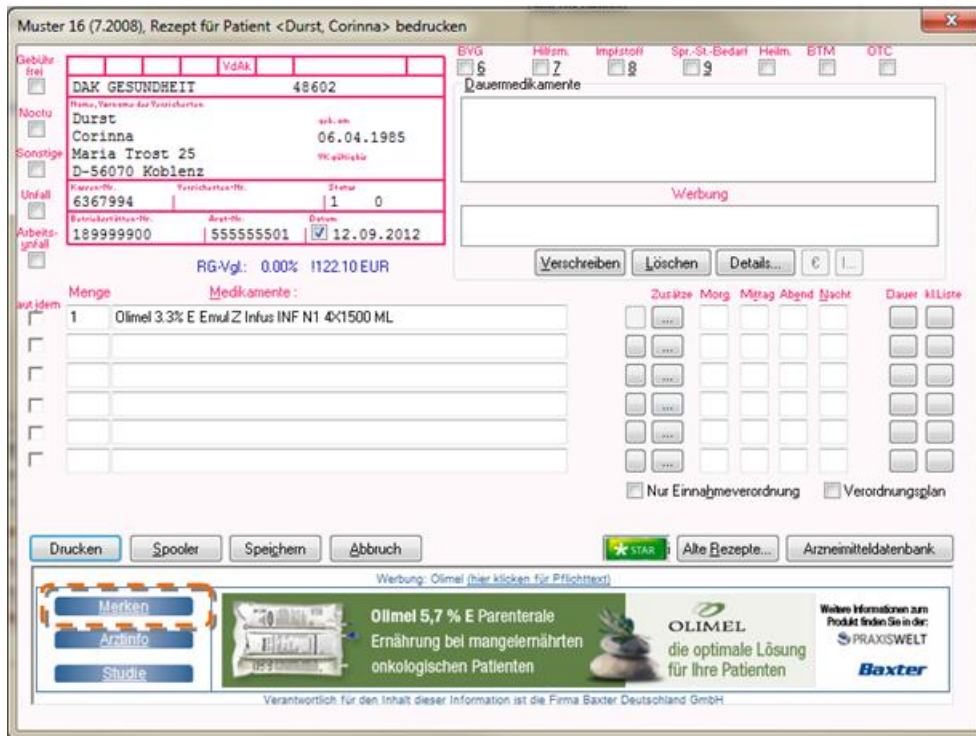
Muster 16 (7.2008), Rezept für Patient <Durst, Corinna> bedrucken

Gebühr frei

VdAk

DAK GESUNDHEIT 48602

Noctu

Name, Vorname des Versicherten

Durst

Corinna

Maria Trost 25

D-56070 Koblenz

geb. am

06.04.1985

VK gültig bis

Sonstige

Unfall

Kassen-Nr.

6367994

Versicherten-Nr.

Status

1 0

Arbeitsunfall

Betriebsstätten-Nr.

189999900

Arzt-Nr.

555555501

Datum

12.09.2012

BVG 6

Hilfsm. 7

Impfstoff 8

Spr.-St.-Bedarf 9

Heilm.

BTM

OTC

Dauermedikamente

Werbung

Verschreiben

Löschen

Details...

€

RG-Vgl.: 0.00% !122.10 EUR

aut idem

Menge

Medikamente :

1

Olimel 3.3% E Emul Z Infus INF N1 4X1500 ML

Zusätze

Morg.

Mittag

Abend

Nacht

Dauer

kl.Liste

Nur Einnahmeverordnung

Verordnungsplan

Drucken

Spooler

Speichern

Abbruch

STAR

Alte Rezepte...

Arzneimitteldatenbank

Werbung: Olimel (hier klicken für Pflichttext)

Merken

Arztinfo

Studie

Olimel 5,7 % E Parenterale Ernährung bei mangelernährten onkologischen Patienten

OLIMEL

die optimale Lösung für Ihre Patienten

Weitere Informationen zum Produkt finden Sie in der:

PRAXISWELT

Baxter

Verantwortlich für den Inhalt dieser Information ist die Firma Baxter Deutschland GmbH